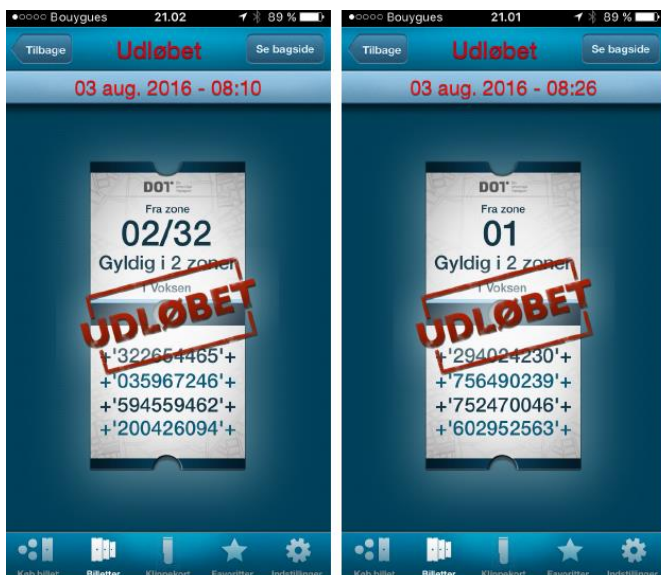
●○○○○ Bouygues 21.02 89 %

Tilbage Udløbet Se bagside

03 aug. 2016 - 08:10

DOT

Fra zone

02/32

Gyldig i 2 zoner

1 Voksen

UDLØBET

+'322654465'+

+'035967246'+

+'594559462'+

+'200426094'+

Køb billet Billetter Klippekort Favoritter Indstillinger

●○○○○ Bouygues 21.01 89 %

Tilbage Udløbet Se bagside

03 aug. 2016 - 08:26

DOT

Fra zone

01

Gyldig i 2 zoner

1 Voksen

UDLØBET

+'294024230'+

+'756490239'+

+'752470046'+

+'602952563'+

Køb billet Billetter Klippekort Favoritter Indstillinger